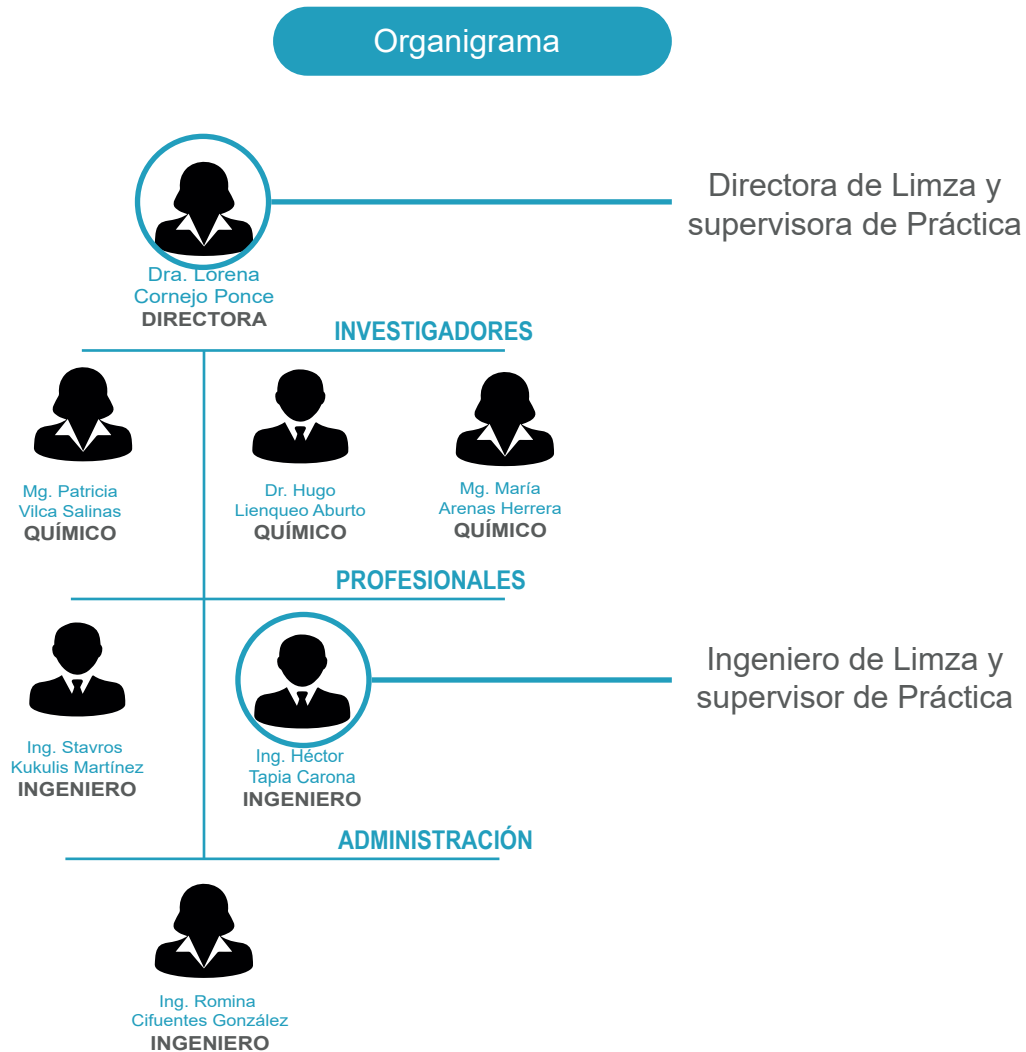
Organigrama

Dra. Lorena Cornejo Ponce
DIRECTORA

Directora de Limza y supervisora de Práctica

INVESTIGADORES

Mg. Patricia Vilca Salinas
QUÍMICO

Dr. Hugo Lienqueo Aburto
QUÍMICO

Mg. María Arenas Herrera
QUÍMICO

PROFESIONALES

Ing. Stavros Kukulis Martínez
INGENIERO

Ing. Héctor Tapia Carona
INGENIERO

Ingeniero de Limza y supervisor de Práctica

ADMINISTRACIÓN

Ing. Romina Cifuentes González
INGENIERO